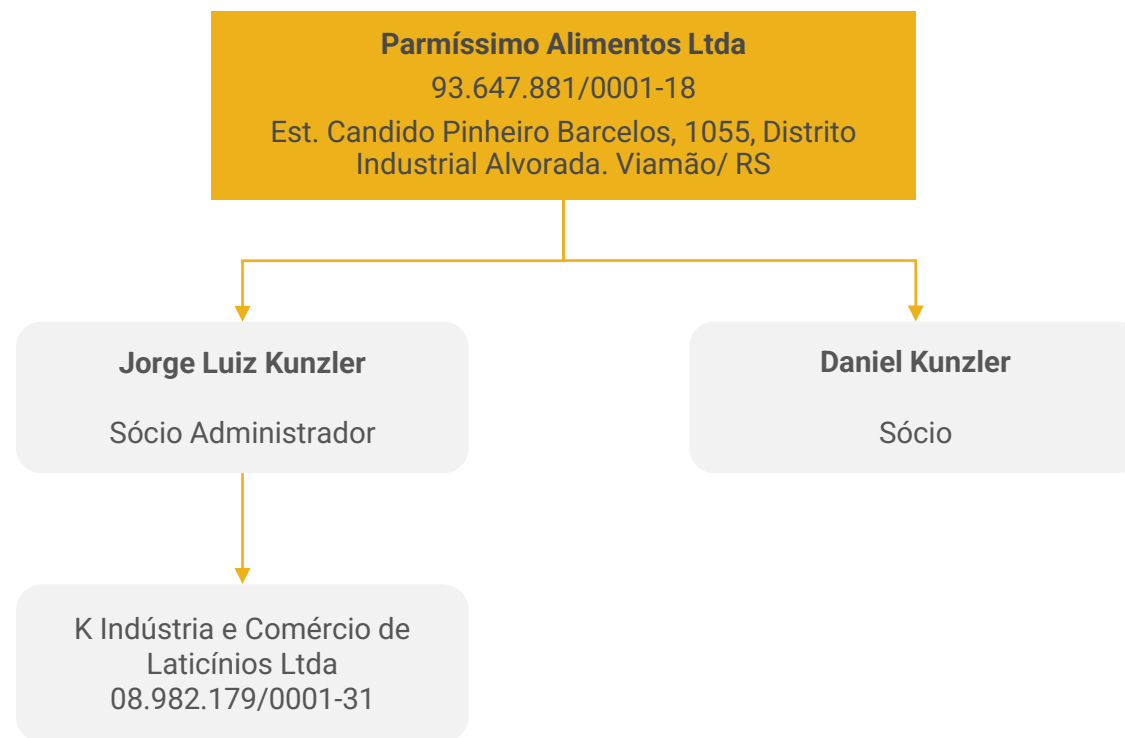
Parmíssimo Alimentos Ltda
93.647.881/0001-18
Est. Candido Pinheiro Barcelos, 1055, Distrito Industrial Alvorada. Viamão/ RS

Jorge Luiz Kunzler

Sócio Administrador

Daniel Kunzler

Sócio

K Indústria e Comércio de Laticínios Ltda
08.982.179/0001-31